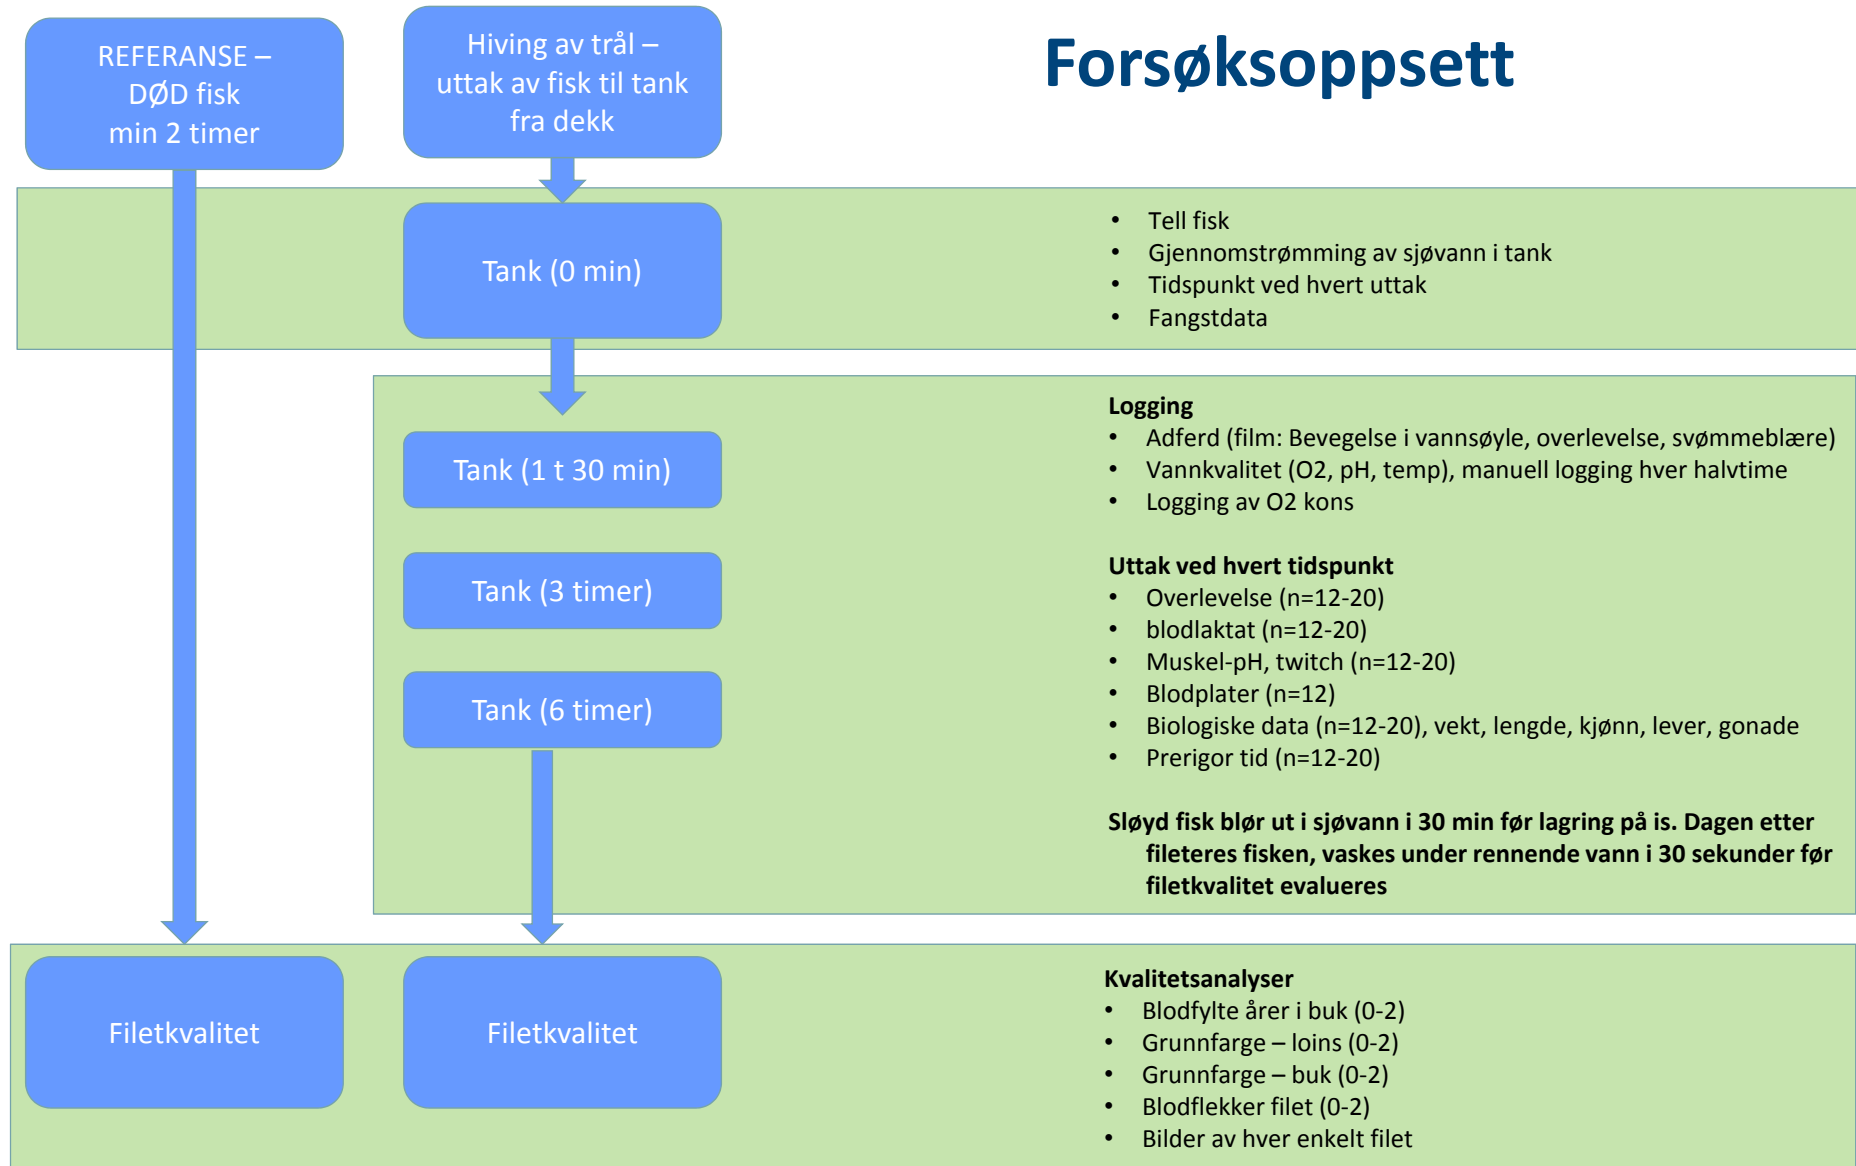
REFERANSE – DØD fisk min 2 timer

Hiving av trål – uttak av fisk til tank fra dekk

Forsøksoppsett

Tank (0 min)

- Tell fisk
- Gjennomstrømming av sjøvann i tank
- Tidspunkt ved hvert uttak
- Fangstdata

Tank (1 t 30 min)

Tank (3 timer)

Tank (6 timer)

**Logging**
- Adferd (film: Bevegelse i vannsøyle, overlevelse, svømmeblære)
- Vannkvalitet (O2, pH, temp), manuell logging hver halvtime
- Logging av O2 kons

**Uttak ved hvert tidspunkt**
- Overlevelse (n=12-20)
- blodlaktat (n=12-20)
- Muskel-pH, twitch (n=12-20)
- Blodplater (n=12)
- Biologiske data (n=12-20), vekt, lengde, kjønn, lever, gonade
- Prerigor tid (n=12-20)

**Sløyd fisk blør ut i sjøvann i 30 min før lagring på is. Dagen etter fileteres fisken, vaskes under rennende vann i 30 sekunder før filetkvalitet evalueres**

Filetkvalitet

Filetkvalitet

**Kvalitetsanalyser**
- Blodfylte årer i buk (0-2)
- Grunnfarge – loins (0-2)
- Grunnfarge – buk (0-2)
- Blodflekker filet (0-2)
- Bilder av hver enkelt filet